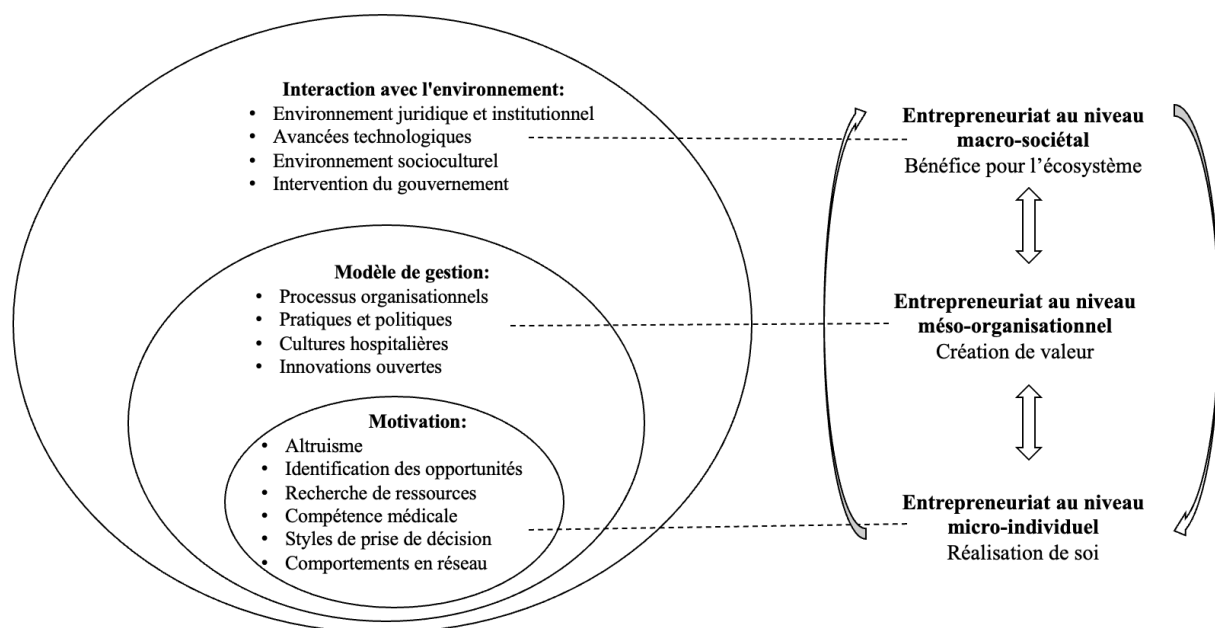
**Interaction avec l'environnement:**
- Environnement juridique et institutionnel
- Avancées technologiques
- Environnement socioculturel
- Intervention du gouvernement

**Modèle de gestion:**
- Processus organisationnels
- Pratiques et politiques
- Cultures hospitalières
- Innovations ouvertes

**Motivation:**
- Altruisme
- Identification des opportunités
- Recherche de ressources
- Compétence médicale
- Styles de prise de décision
- Comportements en réseau

**Entrepreneuriat au niveau macro-sociétal**
Bénéfice pour l'écosystème

**Entrepreneuriat au niveau méso-organisationnel**
Création de valeur

**Entrepreneuriat au niveau micro-individuel**
Réalisation de soi